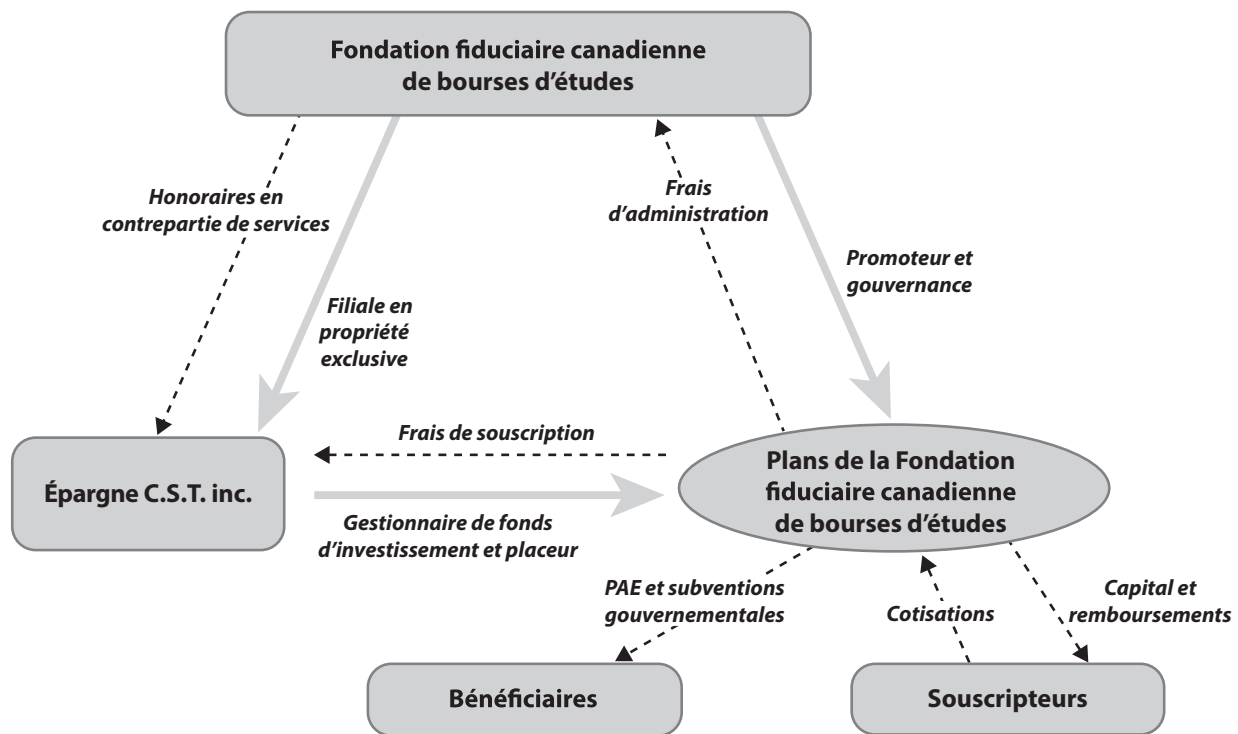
Fondation fiduciaire canadienne de bourses d'études

Honoraires en contrepartie de services

Filiale en propriété exclusive

Frais d'administration

Promoteur et gouvernance

Frais de souscription

Épargne C.S.T. inc.

Plans de la Fondation fiduciaire canadienne de bourses d'études

Gestionnaire de fonds d'investissement et placeur

PAE et subventions gouvernementales

Cotisations

Capital et remboursements

Bénéficiaires

Souscripteurs